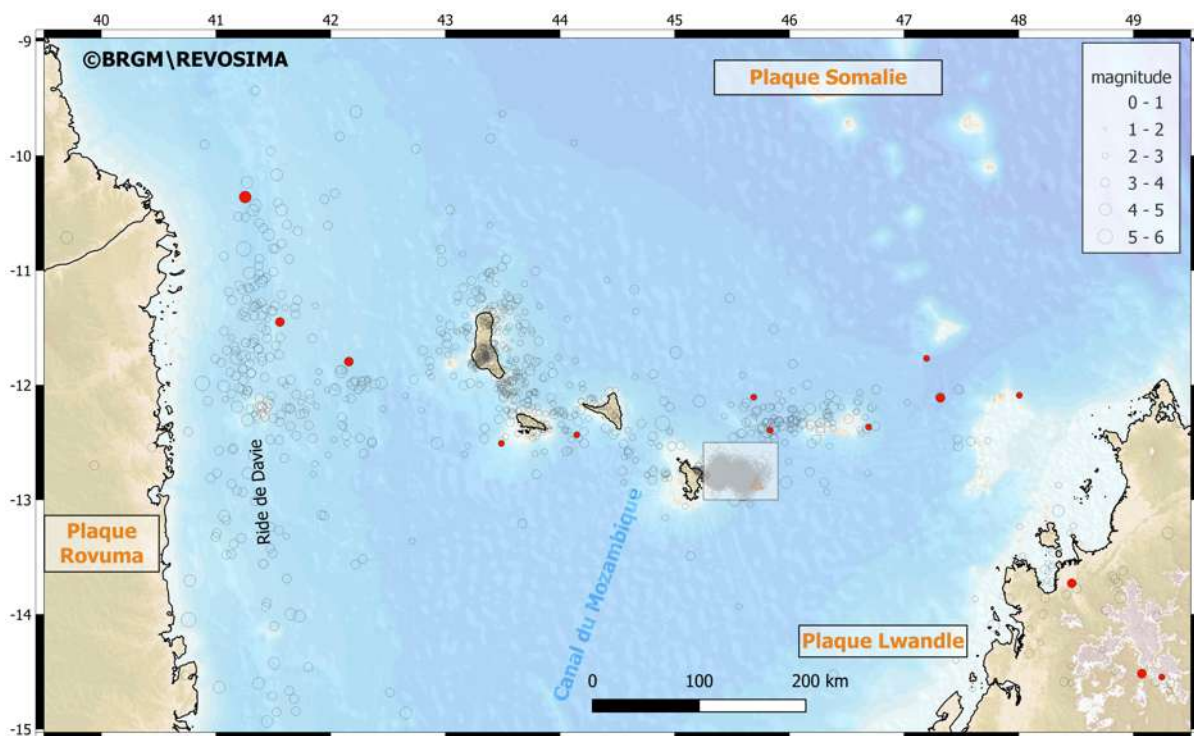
40 41 42 43 44 45 46 47 48 49

-9
-10
-11
-12
-13
-14
-15

©BRGM\REVOSIMA

Plaque Somalie

magnitude
0 - 1
1 - 2
2 - 3
3 - 4
4 - 5
5 - 6

Ride de Davie

Plaque Rovuma

Canal du Mozambique

Plaque Lwandle

0 100 200 km